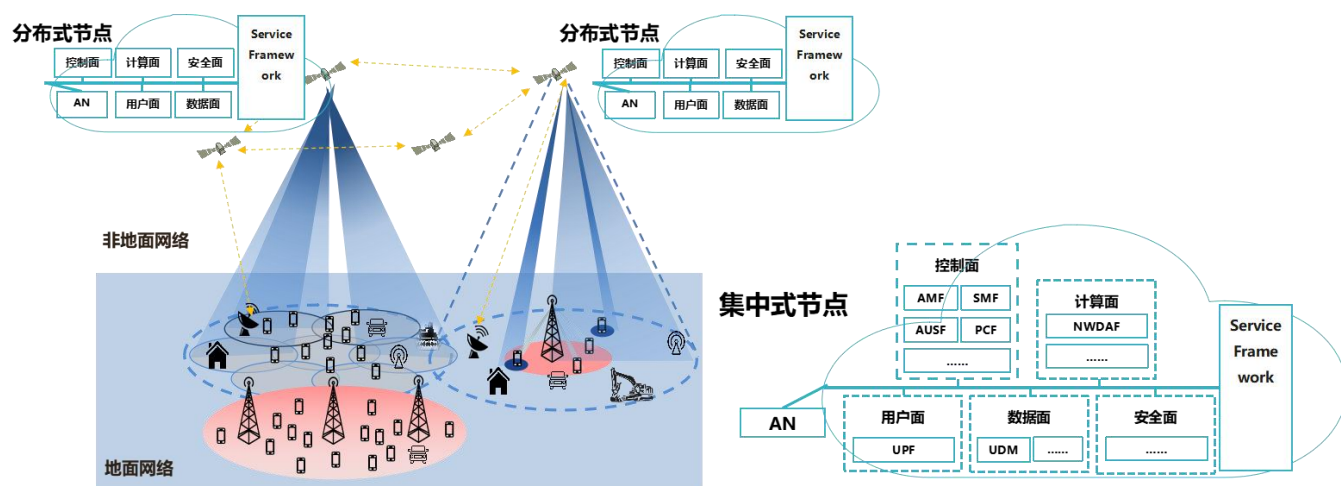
分布式节点

控制面 计算面 安全面

Service Framework

AN 用户面 数据面

分布式节点

控制面 计算面 安全面

Service Framework

AN 用户面 数据面

非地面网络

地面网络

集中式节点

控制面

AMF SMF

AUSF PCF

......

计算面

NWDAF

......

Service Frame work

AN

用户面

UPF

数据面

UDM ......

安全面

......